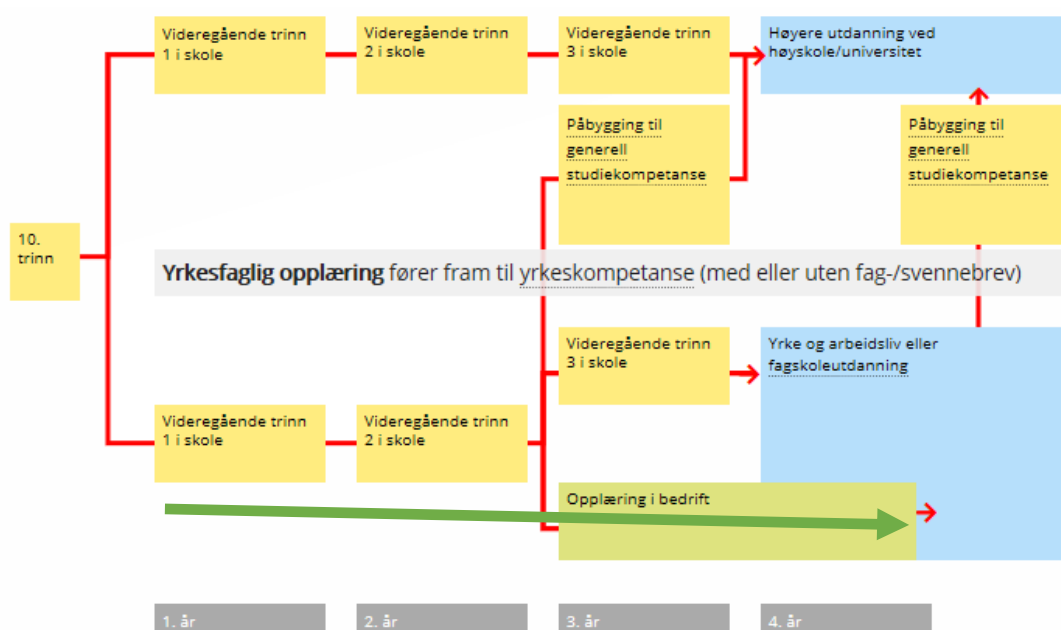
10. trinn

Videregående trinn 1 i skole

Videregående trinn 2 i skole

Videregående trinn 3 i skole

Høyere utdanning ved høyskole/universitet

Påbygging til generell studiekompetanse

Påbygging til generell studiekompetanse

**Yrkesfaglig opplæring** fører fram til yrkeskompetanse (med eller uten fag-/svennebrev)

Videregående trinn 3 i skole

Yrke og arbeidsliv eller fagskoleutdanning

Videregående trinn 1 i skole

Videregående trinn 2 i skole

Opplæring i bedrift

1. år

2. år

3. år

4. år